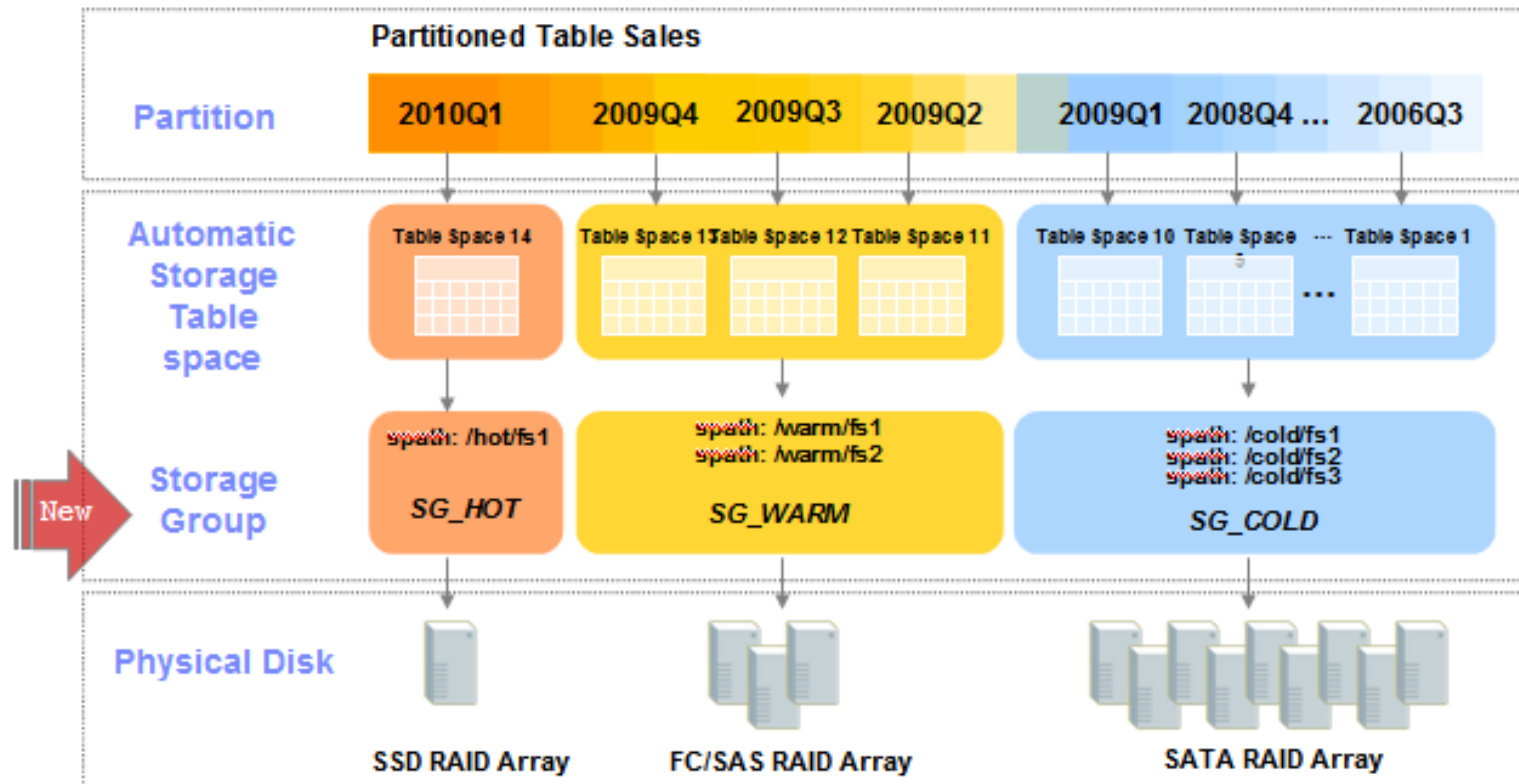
Partitioned Table Sales

Partition

2010Q1 2009Q4 2009Q3 2009Q2 2009Q1 2008Q4 ... 2006Q3

Automatic Storage Table space

Table Space 14

Table Space 13 Table Space 12 Table Space 11

Table Space 10 Table Space 9 ... Table Space 1

...

New

Storage Group

spath: /hot/fs1

SG_HOT

spath: /warm/fs1
spath: /warm/fs2

SG_WARM

spath: /cold/fs1
spath: /cold/fs2
spath: /cold/fs3

SG_COLD

Physical Disk

SSD RAID Array

FC/SAS RAID Array

SATA RAID Array